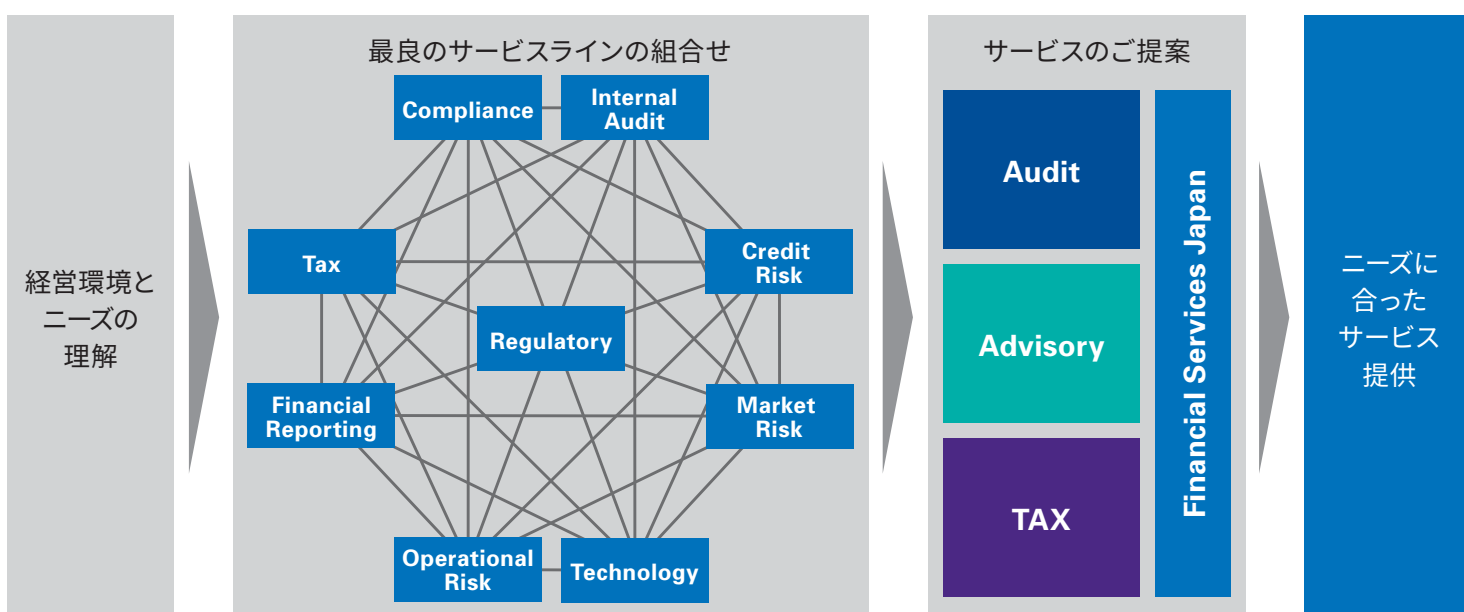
経営環境とニーズの理解

最良のサービスラインの組合せ

Compliance

Internal Audit

Tax

Credit Risk

Regulatory

Financial Reporting

Market Risk

Operational Risk

Technology

サービスのご提案

Audit

Advisory

TAX

Financial Services Japan

ニーズに合ったサービス提供